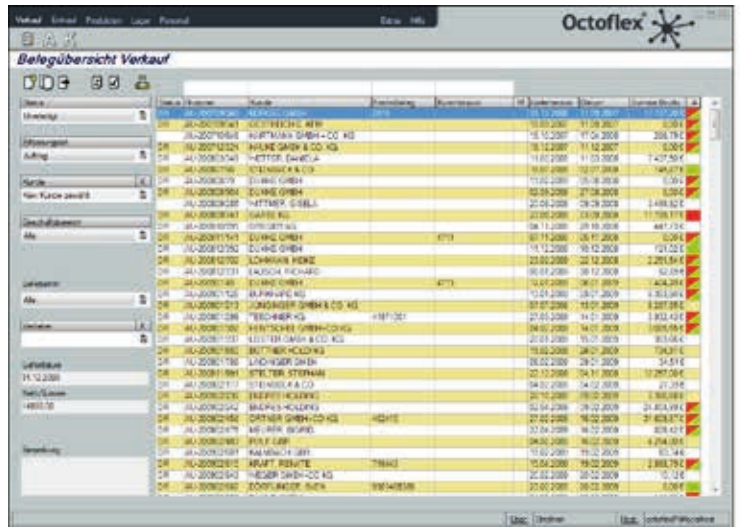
Verkauf Einkauf Produktion Lager Personal

Octoflex

Belegübersicht Verkauf

Status
Unerledigt

Auftragsart
Auftrag

Kunde
Kein Kunde gewählt

Geschäftsbereich
Alle

Lieferantin
Alle

Lieferdatum
31.12.2008

Netto/Summe

Bemerkung

| Status | Nummer | Kunde | | | Lieferdatum | Datum | Summe Brutto |
|---|---|---|---|---|---|---|---|
| DR | AU-20070 | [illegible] | | | | | |
| | AU-20071 | HARTMANN GMBH + CO. KG | | | 15.12.2007 | 17.04.2008 | |
| | AU-20071 | HAUKE GMBH & CO. KG | | | 11.12.2007 | 11.12.2007 | |
| | AU-20080 | HETTER, DANIELA | | | 11.03.2008 | 11.03.2008 | |
| DR | AU-20080 | DUNKE GMBH | | | | | |
| DR | AU-20080 | DUNKE GMBH | | | | | |
| | AU-20080 | WITTMER, GISELA | | | | | |
| | AU-20080 | GASSE KG | | | | | |
| DR | AU-20081 | DUNKE GMBH | | | | | |
| DR | AU-20081 | DUNKE GMBH | | | | | |
| DR | AU-20081 | LOHMANN, HEIKE | | | | | |
| | AU-20081 | LAUSCH, RICHARD | | | | | |
| DR | AU-20081 | DUNKE GMBH | | | | | |
| DR | AU-20081 | BURKHARD KG | | | | | |
| DR | AU-20081 | JUNGHANS GMBH & CO. KG | | | | | |
| DR | AU-20081 | TESCHNER KG | | | | | |
| DR | AU-20081 | HENTSCHEL GMBH+CO.KG | | | | | |
| DR | AU-20081 | LESTER GMBH & CO. KG | | | | | |
| DR | AU-20081 | BRETTNER HOLDING | | | | | |
| DR | AU-20081 | LINDINGER GMBH | | | | | |
| DR | AU-20081 | STELTER, STEPHAN | | | | | |
| DR | AU-20082 | STEINHOLZ & CO | | | | | |
| DR | AU-20082 | ENGELS HOLDING | | | | | |
| DR | AU-20082 | ENGELS HOLDING | | | | | |
| DR | AU-20082 | ORTNER GMBH+CO.KG | | | | | |
| DR | AU-20082 | MEURER, BERND | | | | | |
| DR | AU-20082 | POLT GBR | | | | | |
| DR | AU-20082 | RAMBACH GBR | | | | | |
| DR | AU-20082 | KRAFT, RENATE | | | | | |
| DR | AU-20082 | HEGER GMBH+CO.KG | | | | | |
| DR | AU-20082 | DORFLINGER, SVEN | | | | | |